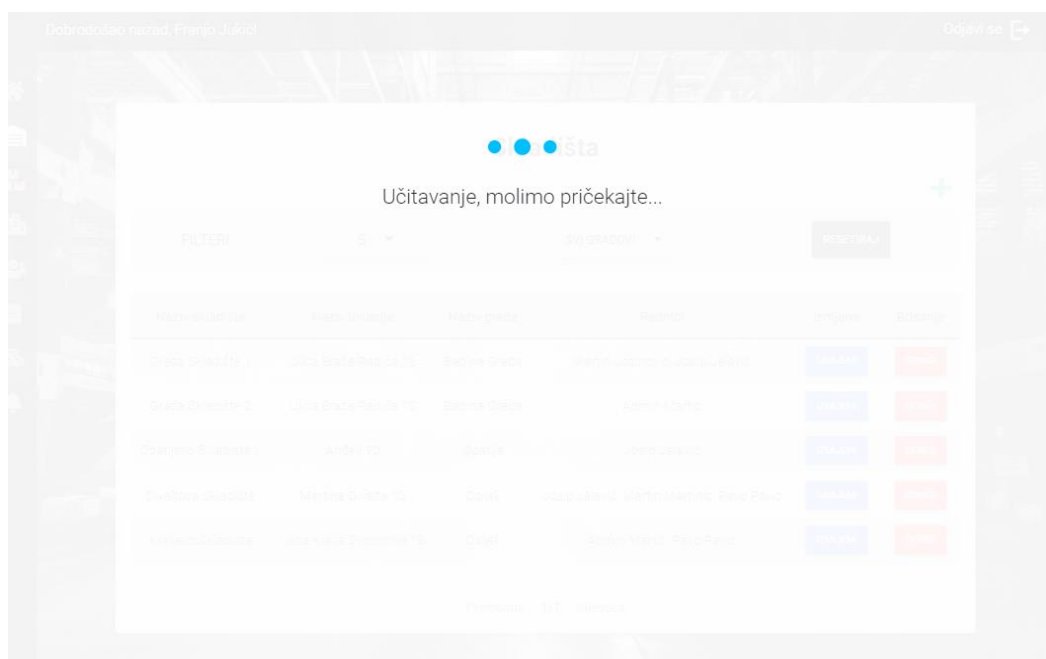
Dobrodošao natrag, Franjo Jukić

Odjavi se

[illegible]išta

Učitavanje, molimo pričekajte...

FILTERI

5

SVI GRADOVI

RESETIRAJ

| Naziv skladišta | Ulica lokacije | Naziv grada | Radnici | Izmjene | Brisanje |
|---|---|---|---|---|---|
| Slavča Skladište 1 | Ulica Braće Radića 10 | Slavonski Brod | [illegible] | UREDI | OBRIŠI |
| Slavča Skladište 2 | Ulica Braće Radića 10 | Slavonski Brod | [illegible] | UREDI | OBRIŠI |
| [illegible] Skladište | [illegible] | Osijek | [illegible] | UREDI | OBRIŠI |
| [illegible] Skladište | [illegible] | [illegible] | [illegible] | UREDI | OBRIŠI |
| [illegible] Skladište | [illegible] | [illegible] | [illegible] | UREDI | OBRIŠI |

Prethodna 1/1 Sljedeća